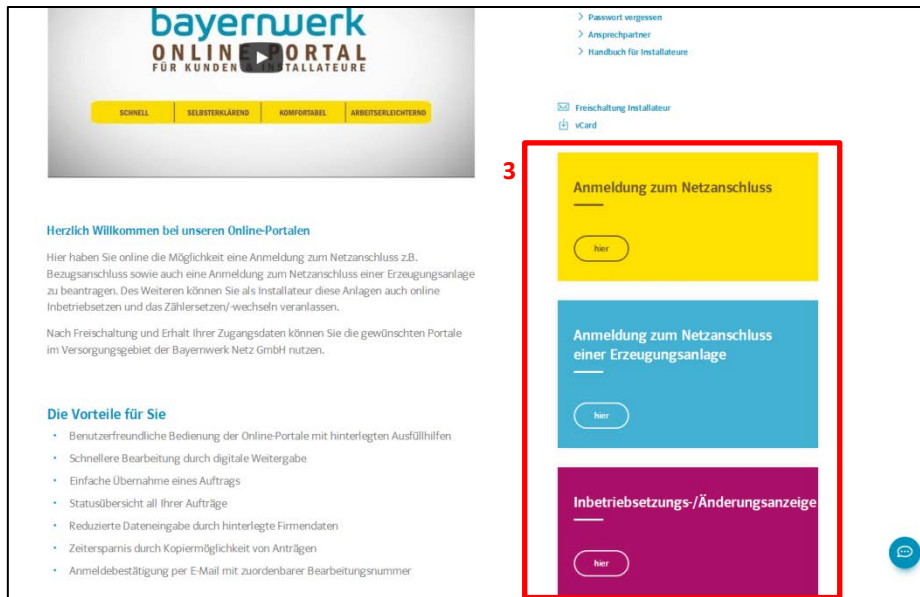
bayernwerk
ONLINE PORTAL
FÜR KUNDEN & INSTALLATEURE

SCHNELL
SELBSTERKLÄREND
KOMFORTABEL
ARBEITSERLEICHTERND

> Passwort vergessen
> Ansprechpartner
> Handbuch für Installateure

Freischaltung Installateur
vCard

3

Herzlich Willkommen bei unseren Online-Portalen

Hier haben Sie online die Möglichkeit eine Anmeldung zum Netzanschluss z.B. Bezugsanschluss sowie auch eine Anmeldung zum Netzanschluss einer Erzeugungsanlage zu beantragen. Des Weiteren können Sie als Installateur diese Anlagen auch online Inbetriebsetzen und das Zählersetzen/-wechseln veranlassen.

Nach Freischaltung und Erhalt Ihrer Zugangsdaten können Sie die gewünschten Portale im Versorgungsgebiet der Bayernwerk Netz GmbH nutzen.

Die Vorteile für Sie

- Benutzerfreundliche Bedienung der Online-Portale mit hinterlegten Ausfüllhilfen
- Schnellere Bearbeitung durch digitale Weitergabe
- Einfache Übernahme eines Auftrags
- Statusübersicht all Ihrer Aufträge
- Reduzierte Dateneingabe durch hinterlegte Firmendaten
- Zeitersparnis durch Kopiermöglichkeit von Anträgen
- Anmeldebestätigung per E-Mail mit zuordenbarer Bearbeitungsnummer

Anmeldung zum Netzanschluss
hier

Anmeldung zum Netzanschluss einer Erzeugungsanlage
hier

Inbetriebsetzungs-/Änderungsanzeige
hier